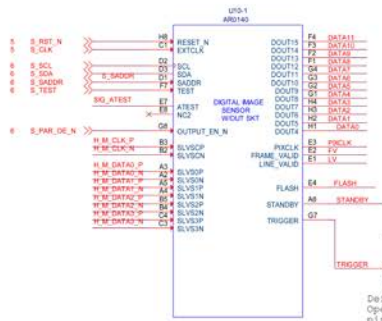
U10-1
AR0140

5 S_RST_N
5 S_CLK
6 S_SCL
6 S_SDA
6 S_SADDR
6 S_TEST
S_SADDR
SIG_ATEST
6 S_PAR_OE_N
H_M_CLK_P
H_M_CLK_N
H_M_DATA0_P
H_M_DATA0_N
H_M_DATA1_P
H_M_DATA1_N
H_M_DATA2_P
H_M_DATA2_N
H_M_DATA3_P
H_M_DATA3_N

H8 RESET_N
C1 EXTCLK
D2 SCL
D1 SDA
D3 SADDR
F7 TEST
E7 ATEST
NC2
G6 OUTPUT_EN_N
B3 SLVSCP
B2 SLVSCN
A3 SLVS0P
A2 SLVS0N
A4 SLVS1P
A5 SLVS1N
B5 SLVS2P
B4 SLVS2N
C3 SLVS3P
SLVS3N

DIGITAL IMAGE SENSOR W/OUT SKT

DOUT15 F4
DOUT14 F3
DOUT13 F2
DOUT12 F1
DOUT11 G4
DOUT10 G3
DOUT9 G2
DOUT8 G1
DOUT7 H4
DOUT6 H3
DOUT5 H2
DOUT4 H1
PIXCLK E3
FRAME_VALID E2
LINE_VALID E1
FLASH E4
STANDBY A6
TRIGGER G7

DATA11
DATA10
DATA9
DATA8
DATA7
DATA6
DATA5
DATA4
DATA3
DATA2
DATA1
DATA0
PIXCLK
FV
LV
FLASH
STANDBY
TRIGGER

De
Ope
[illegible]